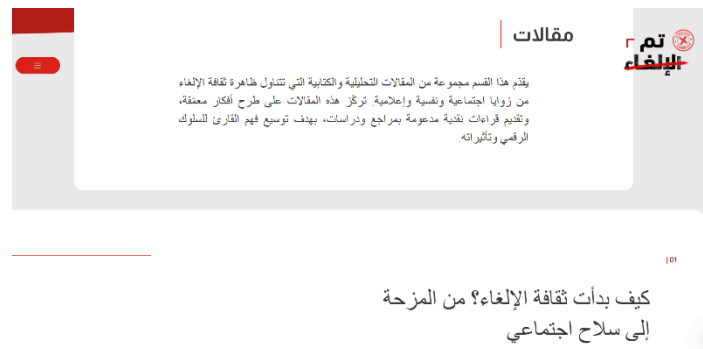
تم الإلغاء

مقالات

يقدّم هذا القسم مجموعة من المقالات التحليلية والكتابية التي تتناول ظاهرة ثقافة الإلغاء من زوايا اجتماعية ونفسية وإعلامية. تركّز هذه المقالات على طرح أفكار معمّقة، وتقديم قراءات نقدية مدعومة بمراجع ودراسات، بهدف توسيع فهم القارئ للسلوك الرقمي وتأثيراته.

01

كيف بدأت ثقافة الإلغاء؟ من المزحة إلى سلاح اجتماعي